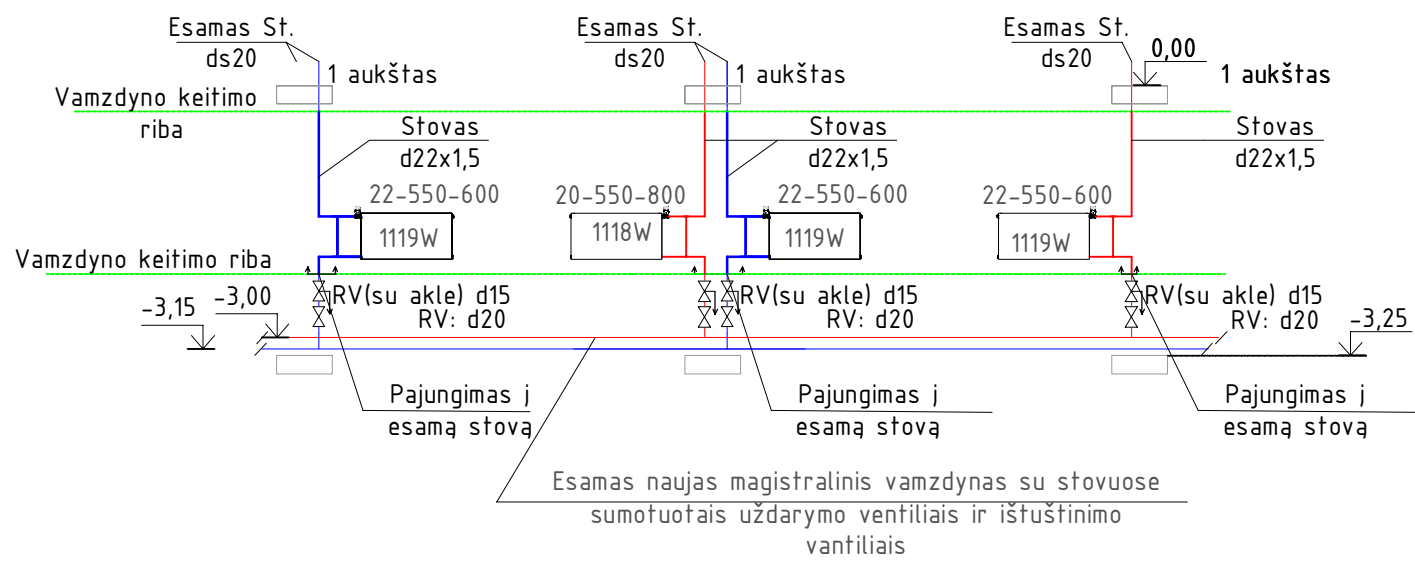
Esamas St.
ds20
1 aukštas
Vamzdyno keitimo riba
Stovas
d22x1,5
22-550-600
1119W
Vamzdyno keitimo riba
-3,15
-3,00
RV(su akle) d15
RV: d20
Pajungimas j esamą stovą

Esamas St.
ds20
1 aukštas
Stovas
d22x1,5
20-550-800
1118W
22-550-600
1119W
RV(su akle) d15
RV: d20
Pajungimas j esamą stovą

Esamas St.
ds20
0,00
1 aukštas
Stovas
d22x1,5
22-550-600
1119W
RV(su akle) d15
RV: d20
-3,25
Pajungimas j esamą stovą

Esamas naujas magistralinis vamzdynas su stovuose sumotuotais uždarymo ventiliais ir ištuštinimo vantiliais